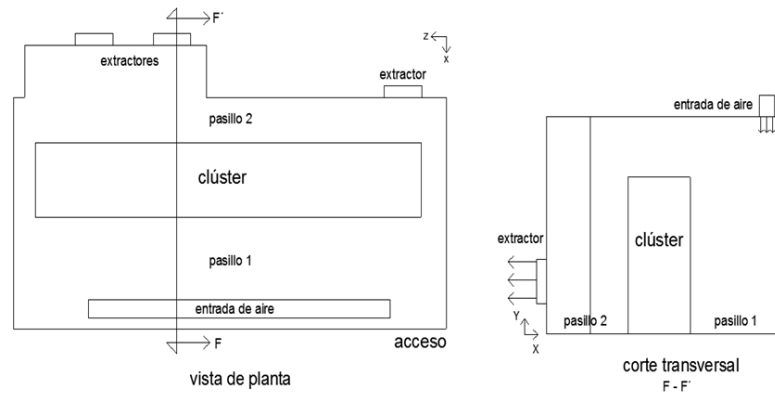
F'

extractores

z

x

extractor

pasillo 2

clúster

pasillo 1

entrada de aire

F

acceso

vista de planta

entrada de aire

extractor

clúster

Y

X

pasillo 2

pasillo 1

corte transversal

F - F'